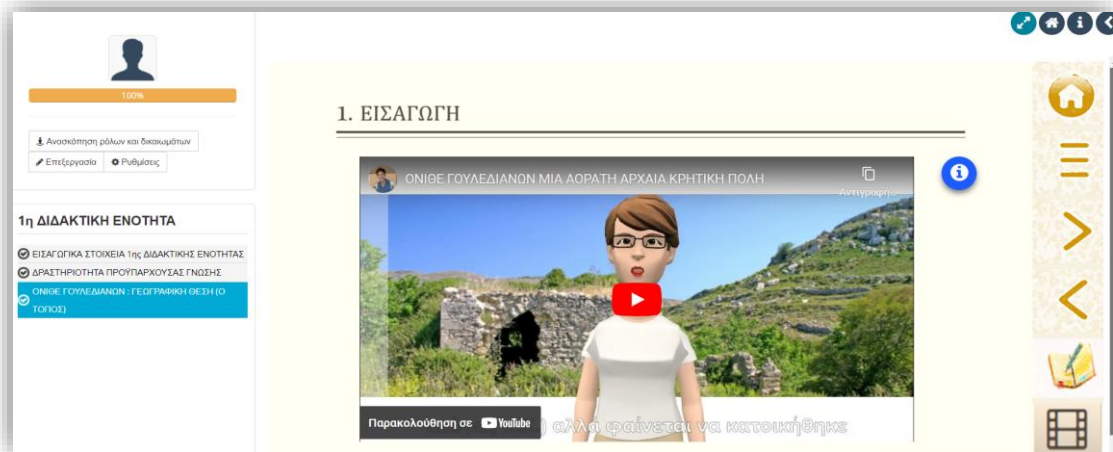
100%

Ανασκόπηση ρόλων και δικαιωμάτων

Επεξεργασία

Ρυθμίσεις

1η ΔΙΔΑΚΤΙΚΗ ΕΝΟΤΗΤΑ

ΕΙΣΑΓΩΓΙΚΑ ΣΤΟΙΧΕΙΑ 1ης ΔΙΔΑΚΤΙΚΗΣ ΕΝΟΤΗΤΑΣ

ΔΡΑΣΤΗΡΙΟΤΗΤΑ ΠΡΟΫΠΑΡΧΟΥΣΑΣ ΓΝΩΣΗΣ

ΟΝΙΘΕ ΓΟΥΛΕΔΙΑΝΩΝ : ΓΕΩΓΡΑΦΙΚΗ ΘΕΣΗ (Ο ΤΟΠΟΣ)

1. ΕΙΣΑΓΩΓΗ

ΟΝΙΘΕ ΓΟΥΛΕΔΙΑΝΩΝ ΜΙΑ ΑΟΡΑΤΗ ΑΡΧΑΙΑ ΚΡΗΤΙΚΗ ΠΟΛΗ

Αντιγραφή...

Παρακολούθηση σε YouTube

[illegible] αλλά φαίνεται να κατοικήθηκε